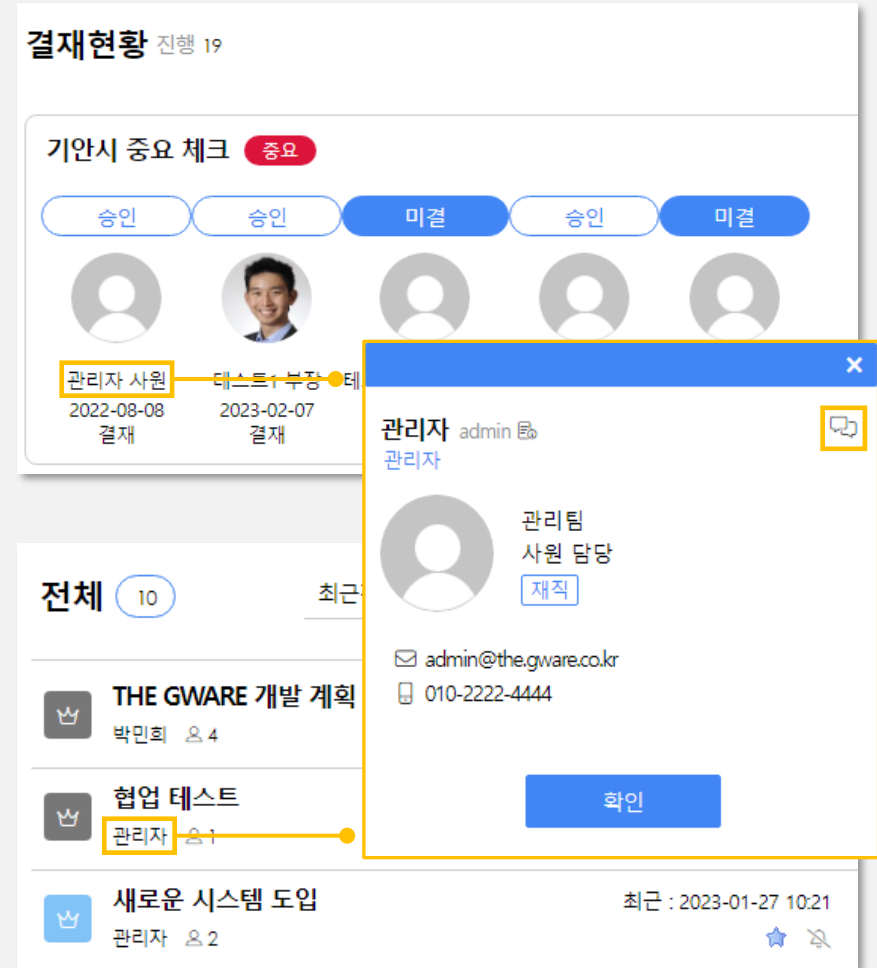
결재현황 진행 19

기안시 중요 체크 중요

승인 승인 미결 승인 미결

관리자 사원
2022-08-08
결재

테스트1 부장
2023-02-07
결재

×

관리자 admin
관리자

관리팀
사원 담당
재직

admin@the.gware.co.kr
010-2222-4444

확인

전체 10

최근

THE GWARE 개발 계획
박민희 4

협업 테스트
관리자 1

새로운 시스템 도입
관리자 2
최근 : 2023-01-27 10:21